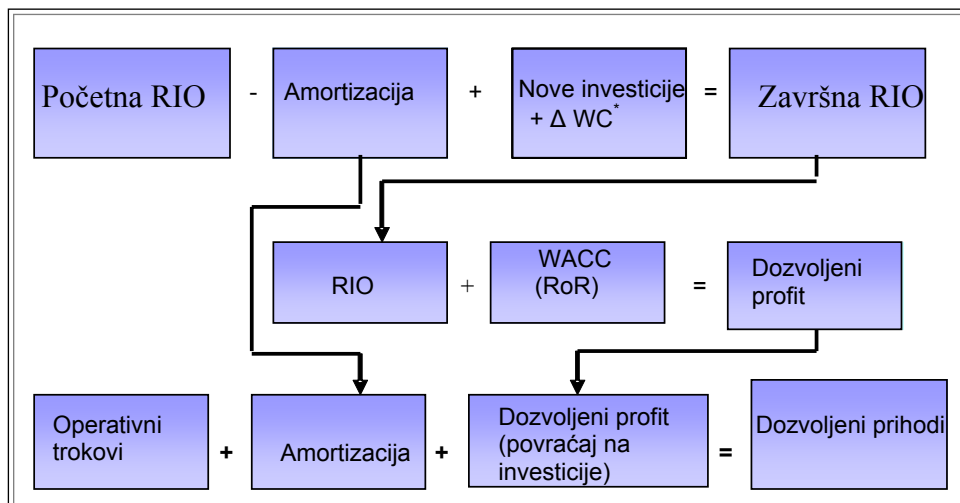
Početna RIO - Amortizacija + Nove investicije + Δ WC* = Završna RIO

RIO + WACC (RoR) = Dozvoljeni profit

Operativni trokovi + Amortizacija + Dozvoljeni profit (povraćaj na investicije) = Dozvoljeni prihodi